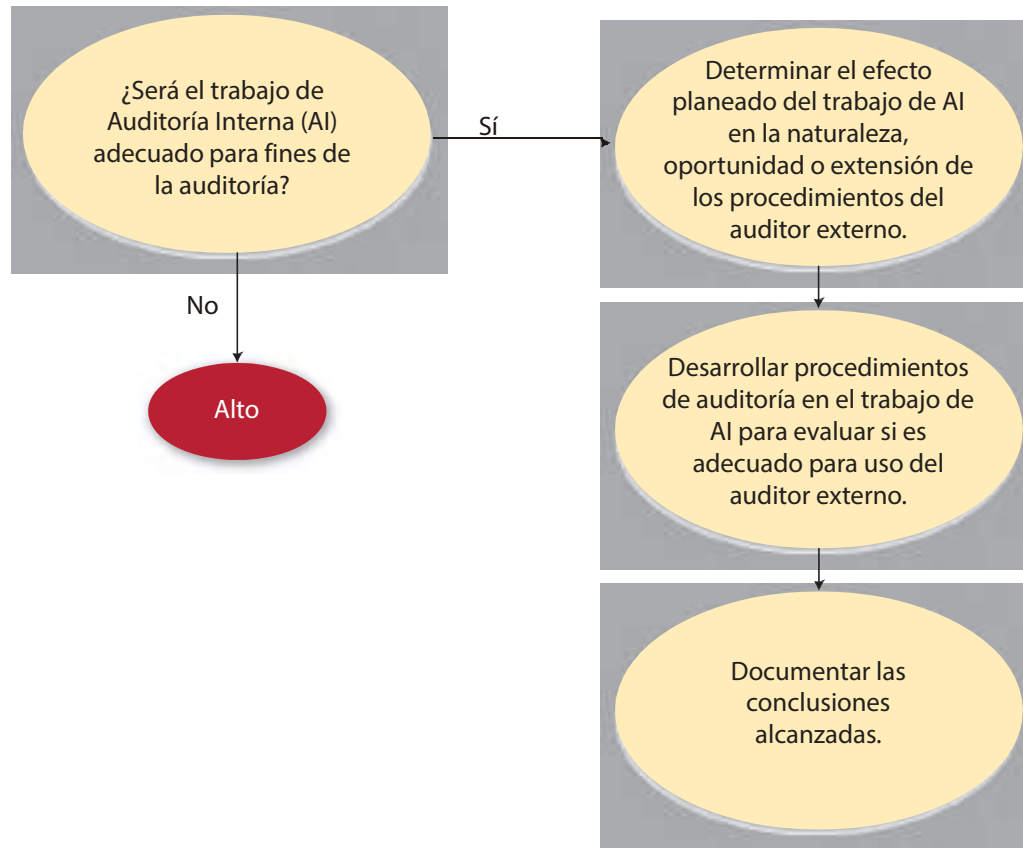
¿Será el trabajo de Auditoría Interna (AI) adecuado para fines de la auditoría?

Sí

Determinar el efecto planeado del trabajo de AI en la naturaleza, oportunidad o extensión de los procedimientos del auditor externo.

No

Alto

Desarrollar procedimientos de auditoría en el trabajo de AI para evaluar si es adecuado para uso del auditor externo.

Documentar las conclusiones alcanzadas.